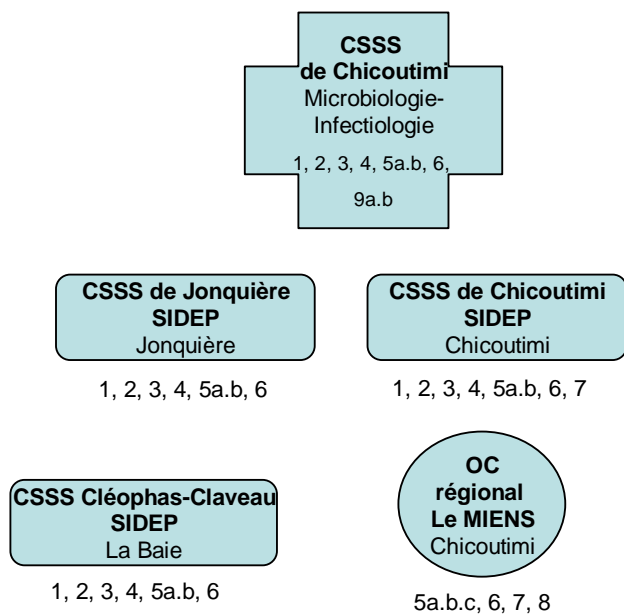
CSSS de Chicoutimi
Microbiologie-Infectiologie
1, 2, 3, 4, 5a.b, 6, 9a.b

CSSS de Jonquière
SIDEP
Jonquière

1, 2, 3, 4, 5a.b, 6

CSSS de Chicoutimi
SIDEP
Chicoutimi

1, 2, 3, 4, 5a.b, 6, 7

CSSS Cléophas-Claveau
SIDEP
La Baie

1, 2, 3, 4, 5a.b, 6

OC
régional
Le MIENS
Chicoutimi

5a.b.c, 6, 7, 8